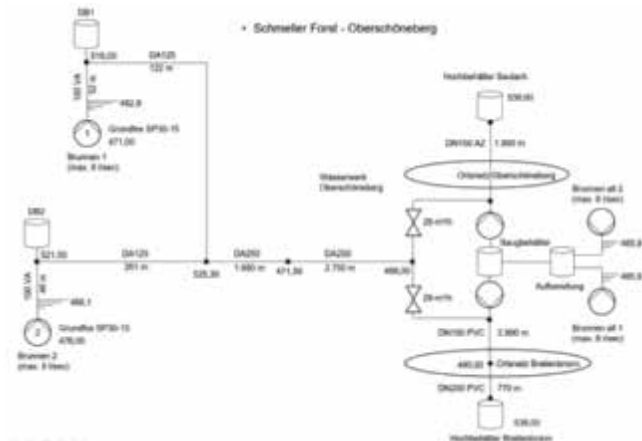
• Schmeller Forst - Oberschöneberg

DB1

516,00

DA125

122 m

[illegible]

492,8

Grundfos SP30-15

471,00

Brunnen 1
(max. 8 l/sec)

DB2

521,00

DA125

261 m

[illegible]

488,1

Grundfos SP30-15

476,00

Brunnen 2
(max. 8 l/sec)

525,30

DA250

1.680 m

471,50

DA250

2.750 m

466,00

Wasserwerk Oberschöneberg

Hochbehälter Siedach

536,00

DN150 AZ

1.860 m

Ortsnetz Oberschöneberg

29 m³/h

29 m³/h

Saugbehälter

Aufbereitung

Brunnen alt 2
(max. 8 l/sec)

465,8

465,8

Brunnen alt 1
(max. 8 l/sec)

DN150 PVC

2.800 m

480,00

Ortsnetz Breitenbrunn

DN200 PVC

770 m

536,00

Hochbehälter Breitenbrunn